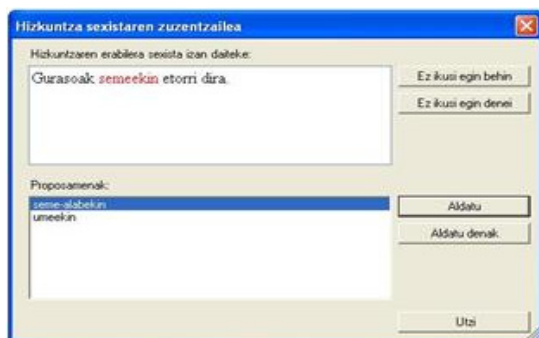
Hizkuntza sexistaren zuzentzailea

Hizkuntzaren erabilera sexista izan daiteke:

Gurasoak semeekin etorri dira.

Ez ikusi egin behin

Ez ikusi egin denei

Proposamenak:

seme-alabekin
umeekin

Aldatu

Aldatu denak

Utzi